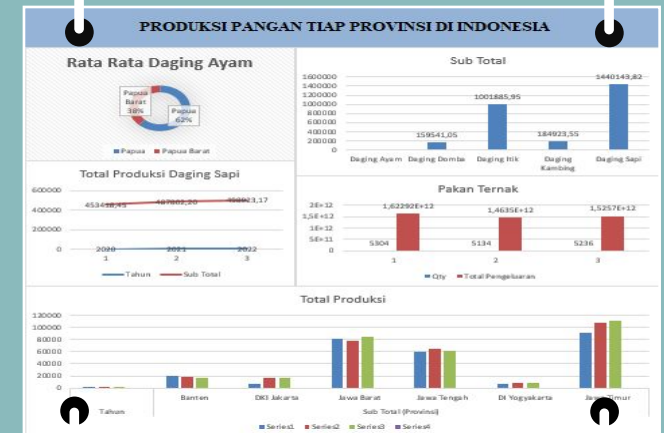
PRODUKSI PANGAN TIAP PROVINSI DI INDONESIA

Rata Rata Daging Ayam

Papua Barat 38%

Papua 62%

Papua
Papua Barat

Sub Total

1600000
1400000
1200000
1000000
800000
600000
400000
200000
0

159541,05
1001885,95
184923,55
1440143,82

Daging Ayam
Daging Domba
Daging Itik
Daging Kambing
Daging Sapi

Total Produksi Daging Sapi

600000
400000
200000
0

453418,45
487802,20
498923,17

2020
2021
2022
1
2
3

Tahun
Sub Total

Pakan Ternak

2E+12
1,5E+12
1E+12
5E+11
0

1,62292E+12
1,4635E+12
1,5257E+12

5304
5134
5236

1
2
3

Qty
Total Pengeluaran

Total Produksi

120000
100000
80000
60000
40000
20000
0

Tahun
Banten
DKI Jakarta
Jawa Barat
Jawa Tengah
DI Yogyakarta
Jawa Timur

Sub Total (Provinsi)

Series1
Series2
Series3
Series4